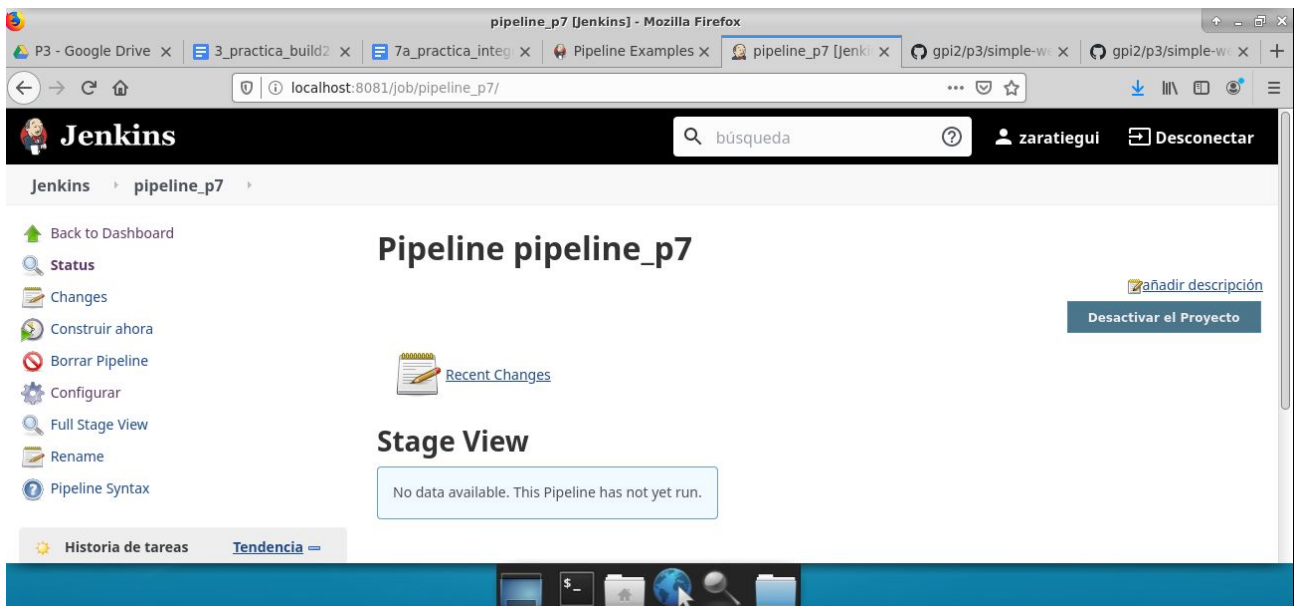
pipeline_p7 [Jenkins] - Mozilla Firefox

P3 - Google Drive ×
3_practica_build2 ×
7a_practica_integ ×
Pipeline Examples ×
pipeline_p7 [Jenk ×
gpi2/p3/simple-w ×
gpi2/p3/simple-w ×
+

localhost:8081/job/pipeline_p7/

Jenkins
búsqueda
zaratiegui
Desconectar

Jenkins › pipeline_p7 ›

Back to Dashboard
Status
Changes
Construir ahora
Borrar Pipeline
Configurar
Full Stage View
Rename
Pipeline Syntax

Historia de tareas
Tendencia

Pipeline pipeline_p7

añadir descripción

Desactivar el Proyecto

Recent Changes

Stage View

No data available. This Pipeline has not yet run.

$_